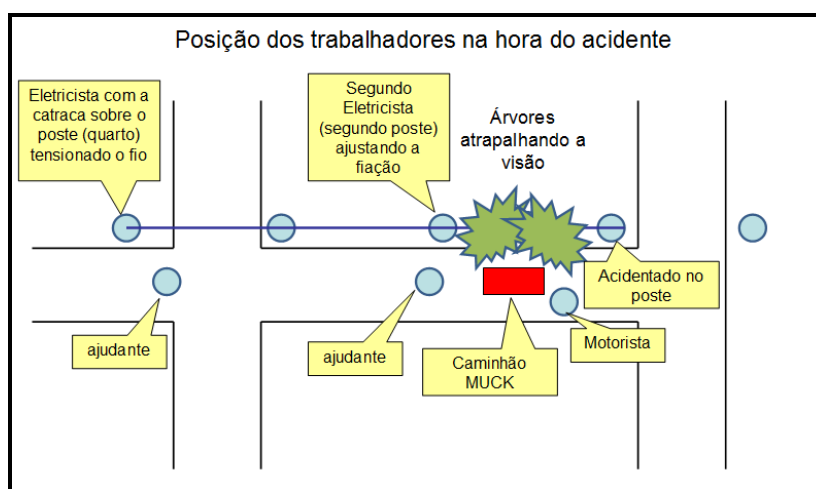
Posição dos trabalhadores na hora do acidente

Eletricista com a catraca sobre o poste (quarto) tensionado o fio

Segundo Eletricista (segundo poste) ajustando a fiação

Árvores atrapalhando a visão

Acidentado no poste

ajudante

ajudante

Caminhão MUCK

Motorista